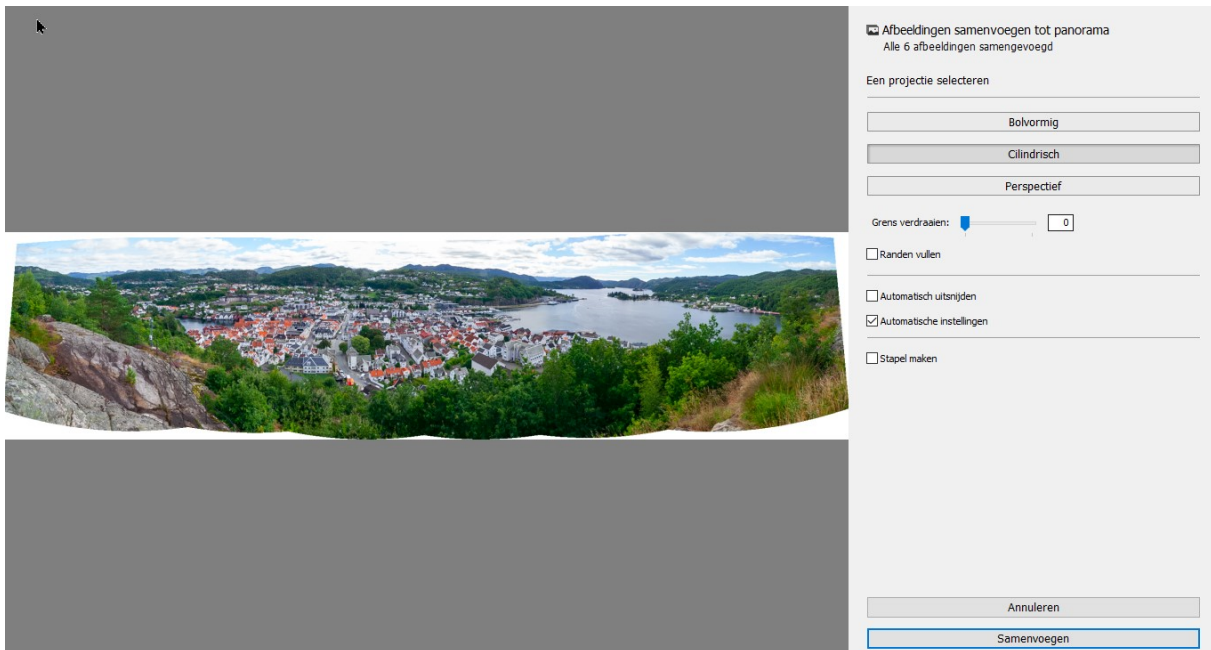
Afbeeldingen samenvoegen tot panorama
Alle 6 afbeeldingen samengevoegd

Een projectie selecteren

Bolvormig

Cilindrisch

Perspectief

Grens verdraaien: 0

Randen vullen

Automatisch uitsnijden

Automatische instellingen

Stapel maken

Annuleren

Samenvoegen